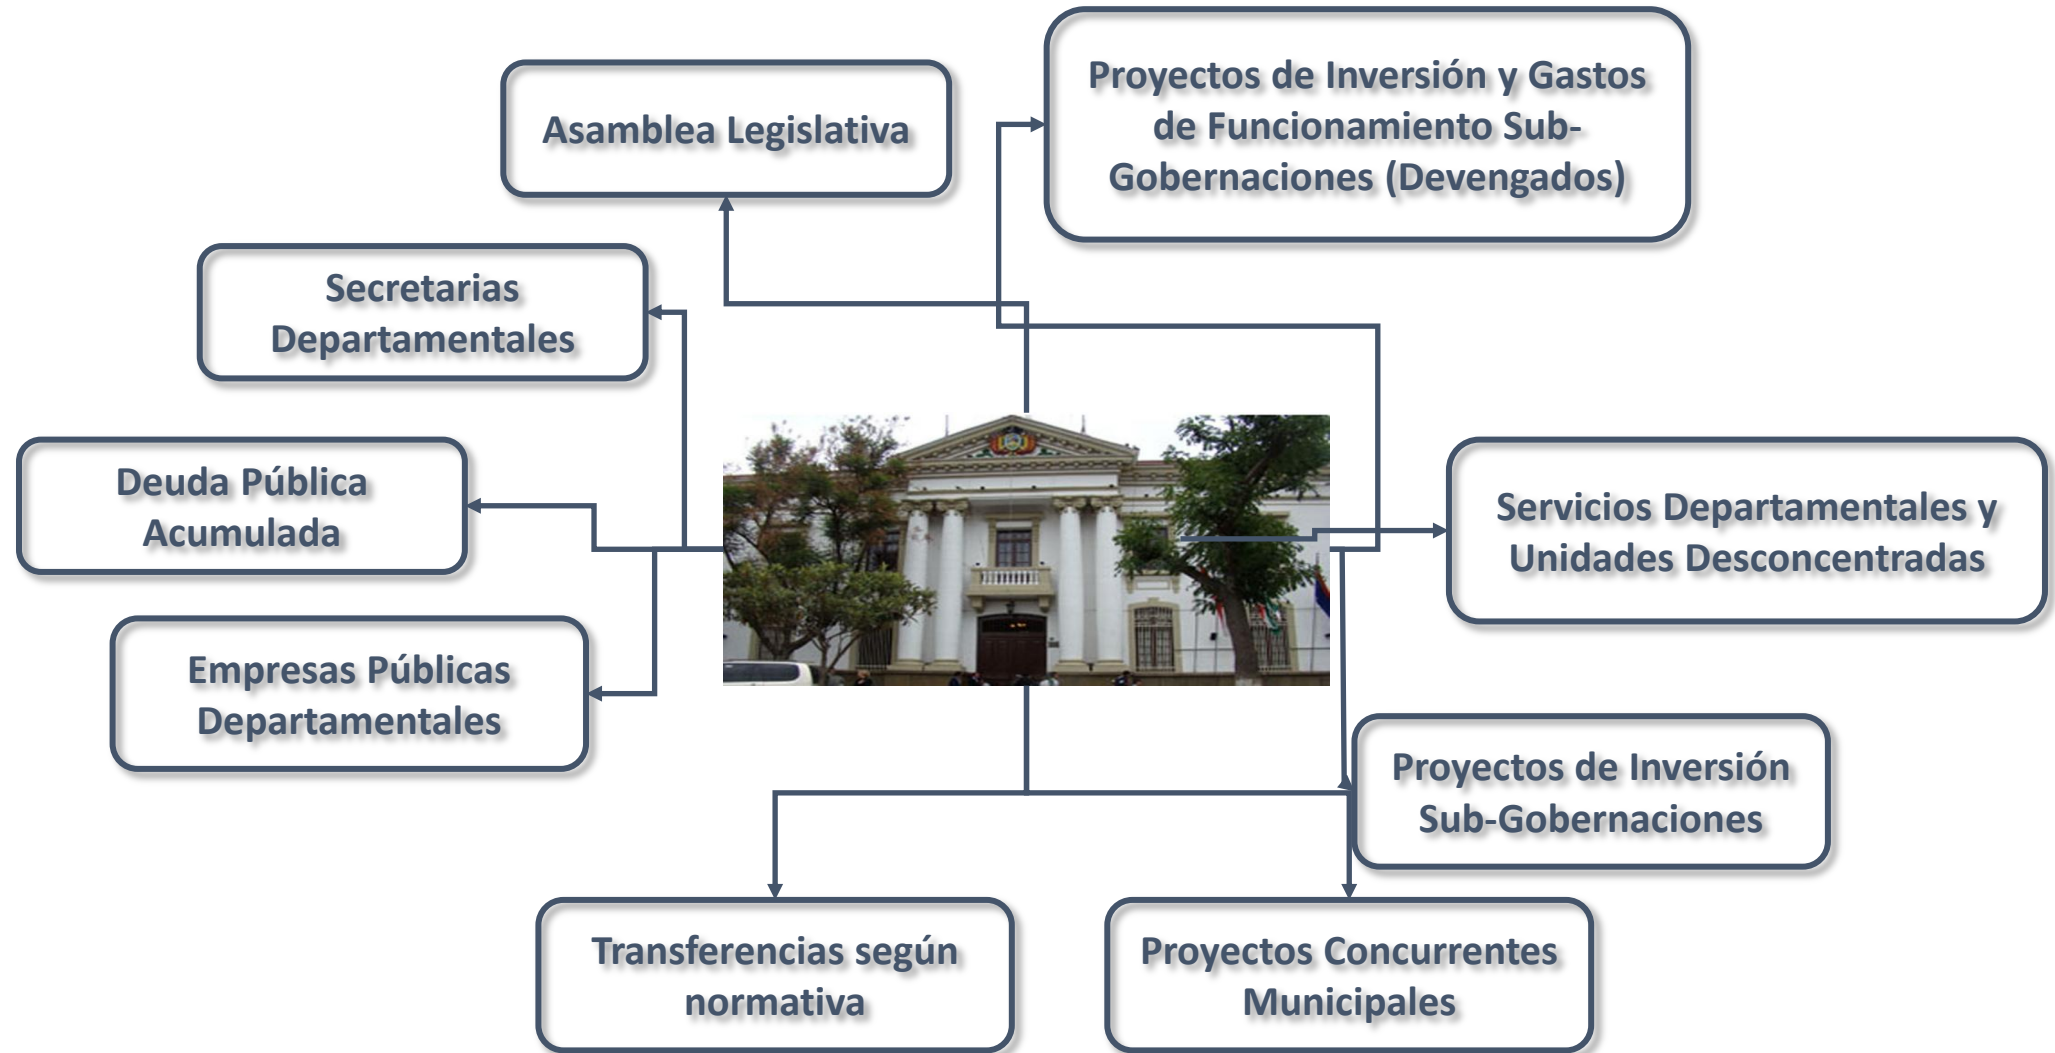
Asamblea Legislativa

Proyectos de Inversión y Gastos de Funcionamiento Sub-Gobernaciones (Devengados)

Secretarias Departamentales

Deuda Pública Acumulada

Servicios Departamentales y Unidades Desconcentradas

Empresas Públicas Departamentales

Proyectos de Inversión Sub-Gobernaciones

Transferencias según normativa

Proyectos Concurrentes Municipales